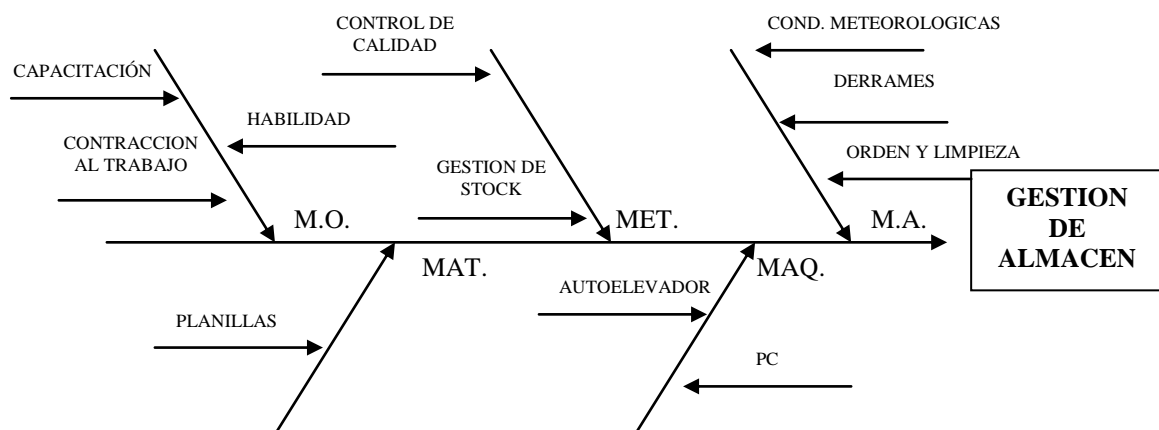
CONTROL DE CALIDAD

COND. METEOROLOGICAS

CAPACITACIÓN

DERRAMES

HABILIDAD

CONTRACCION AL TRABAJO

ORDEN Y LIMPIEZA

GESTION DE STOCK

M.O.

MET.

M.A.

GESTION DE ALMACEN

MAT.

MAQ.

AUTOELEVADOR

PLANILLAS

PC